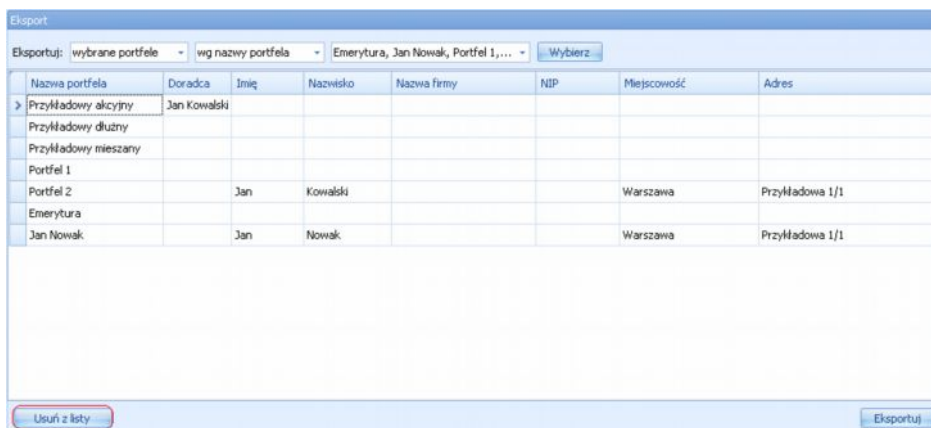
Eksport

Eksportuj: wybrane portfele wg nazwy portfela Emerytura, Jan Nowak, Portfel 1,... Wybierz

| Nazwa portfela | Doradca | Imię | Nazwisko | Nazwa firmy | NIP | Miejscowość | Adres |
|---|---|---|---|---|---|---|---|
| Przykładowy akcyjny | Jan Kowalski | | | | | | |
| Przykładowy dłużny | | | | | | | |
| Przykładowy mieszany | | | | | | | |
| Portfel 1 | | | | | | | |
| Portfel 2 | | Jan | Kowalski | | | Warszawa | Przykładowa 1/1 |
| Emerytura | | | | | | | |
| Jan Nowak | | Jan | Nowak | | | Warszawa | Przykładowa 1/1 |

Usuń z listy

Eksportuj